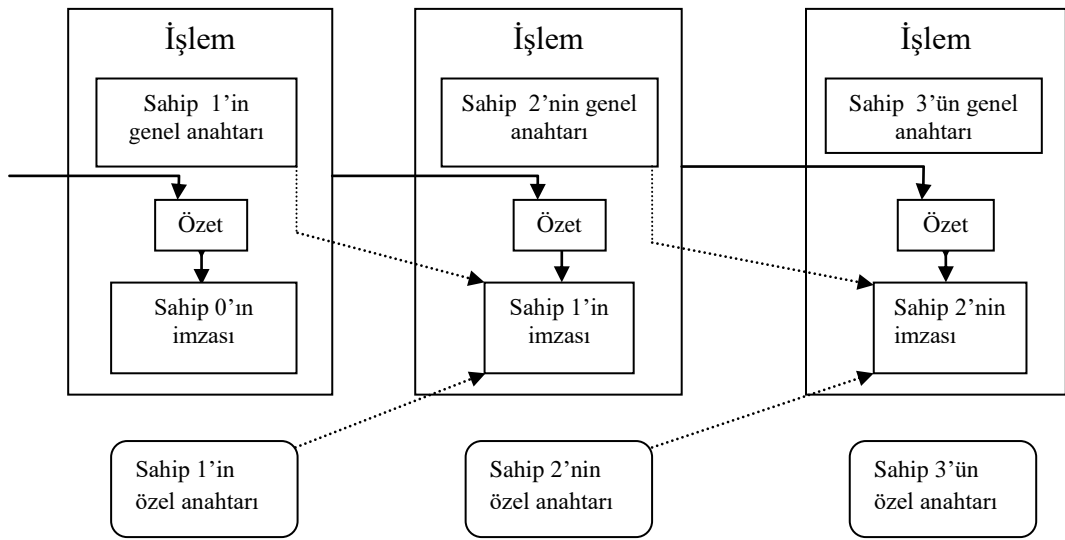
İşlem

Sahip 1'in genel anahtarı

Özet

Sahip 0'ın imzası

İşlem

Sahip 2'nin genel anahtarı

Özet

Sahip 1'in imzası

İşlem

Sahip 3'ün genel anahtarı

Özet

Sahip 2'nin imzası

Sahip 1'in özel anahtarı

Sahip 2'nin özel anahtarı

Sahip 3'ün özel anahtarı